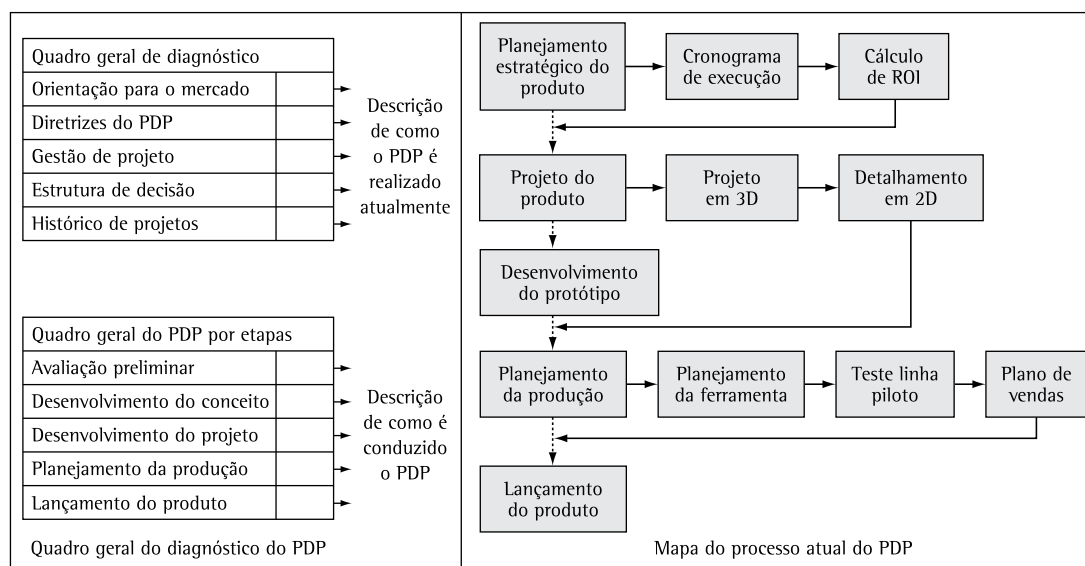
| Quadro geral de diagnóstico | |
|---|---|
| Orientação para o mercado | |
| Diretrizes do PDP | |
| Gestão de projeto | |
| Estrutura de decisão | |
| Histórico de projetos | |

Descrição de como o PDP é realizado atualmente

| Quadro geral do PDP por etapas | |
|---|---|
| Avaliação preliminar | |
| Desenvolvimento do conceito | |
| Desenvolvimento do projeto | |
| Planejamento da produção | |
| Lançamento do produto | |

Descrição de como é conduzido o PDP

Quadro geral do diagnóstico do PDP

Planejamento estratégico do produto

Cronograma de execução

Cálculo de ROI

Projeto do produto

Projeto em 3D

Detalhamento em 2D

Desenvolvimento do protótipo

Planejamento da produção

Planejamento da ferramenta

Teste linha piloto

Plano de vendas

Lançamento do produto

Mapa do processo atual do PDP